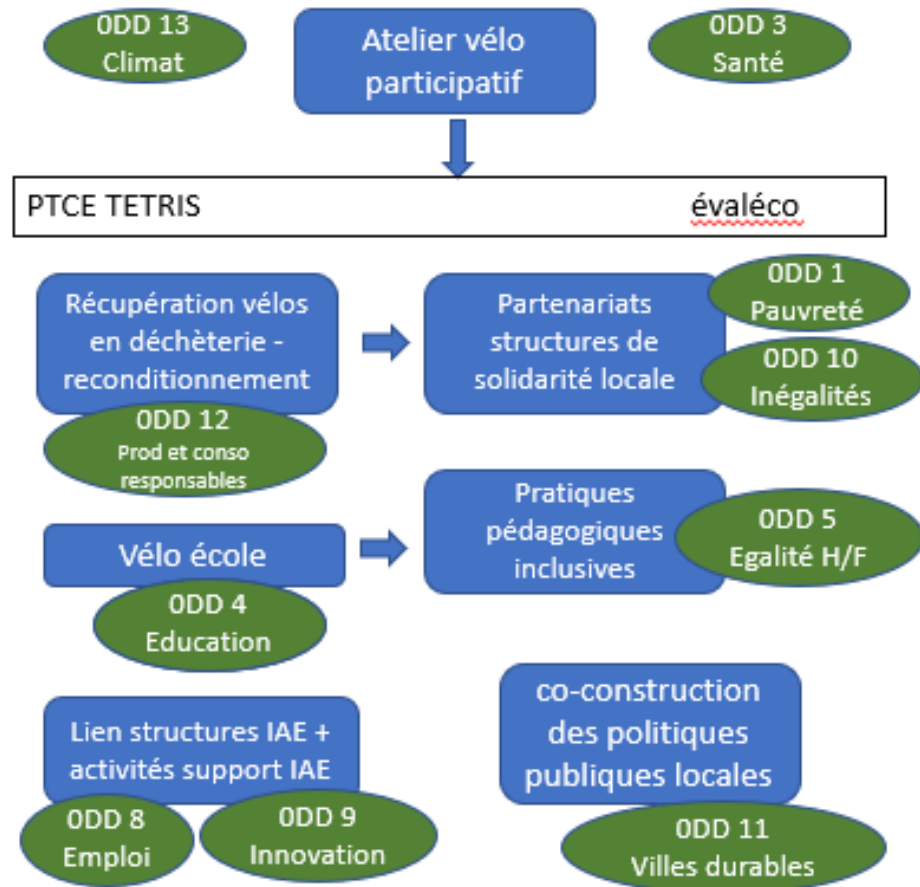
0DD 13
Climat

Atelier vélo participatif

0DD 3
Santé

PTCE TETRIS

évaléco

Récupération vélos en déchèterie - reconditionnement

0DD 12
Prod et conso responsables

Partenariats structures de solidarité locale

0DD 1
Pauvreté

0DD 10
Inégalités

Vélo école

0DD 4
Education

Pratiques pédagogiques inclusives

0DD 5
Egalité H/F

Lien structures IAE + activités support IAE

0DD 8
Emploi

0DD 9
Innovation

co-construction des politiques publiques locales

0DD 11
Villes durables